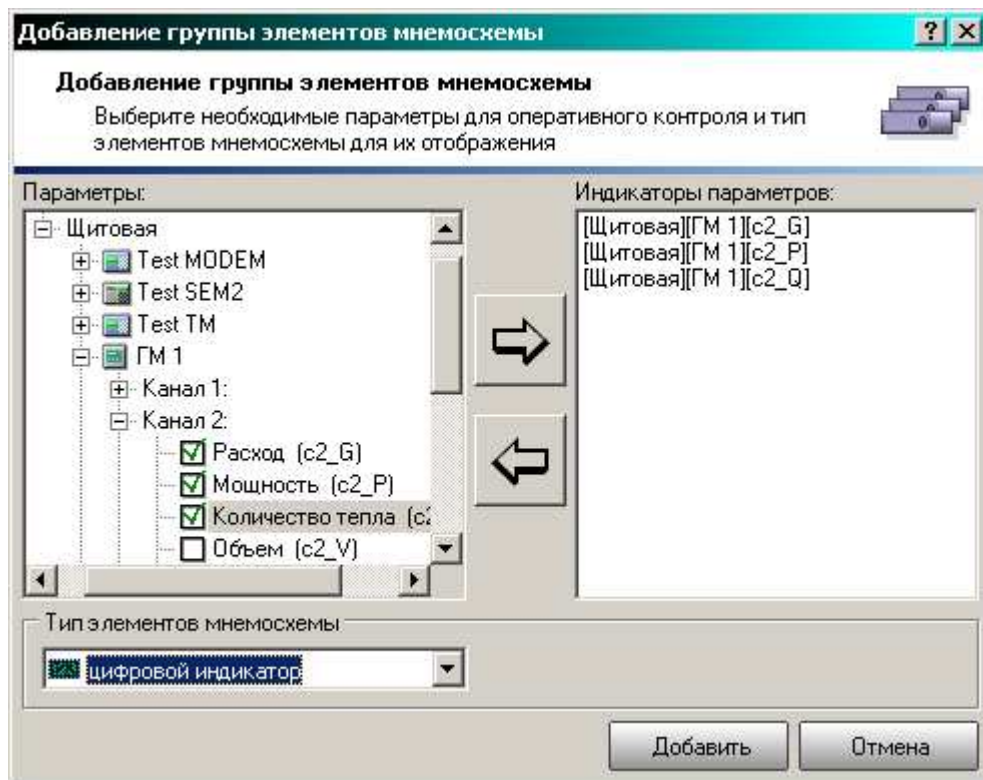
Добавление группы элементов мнемосхемы

? X

Добавление группы элементов мнемосхемы

Выберите необходимые параметры для оперативного контроля и тип элементов мнемосхемы для их отображения

Параметры:

Щитовая
Test MODEM
Test SEM2
Test TM
ГМ 1
Канал 1:
Канал 2:
Расход (c2_G)
Мощность (c2_P)
Количество тепла (c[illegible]
Объем (c2_V)

Индикаторы параметров:

[Щитовая][ГМ 1][c2_G]
[Щитовая][ГМ 1][c2_P]
[Щитовая][ГМ 1][c2_Q]

Тип элементов мнемосхемы

цифровой индикатор

Добавить

Отмена